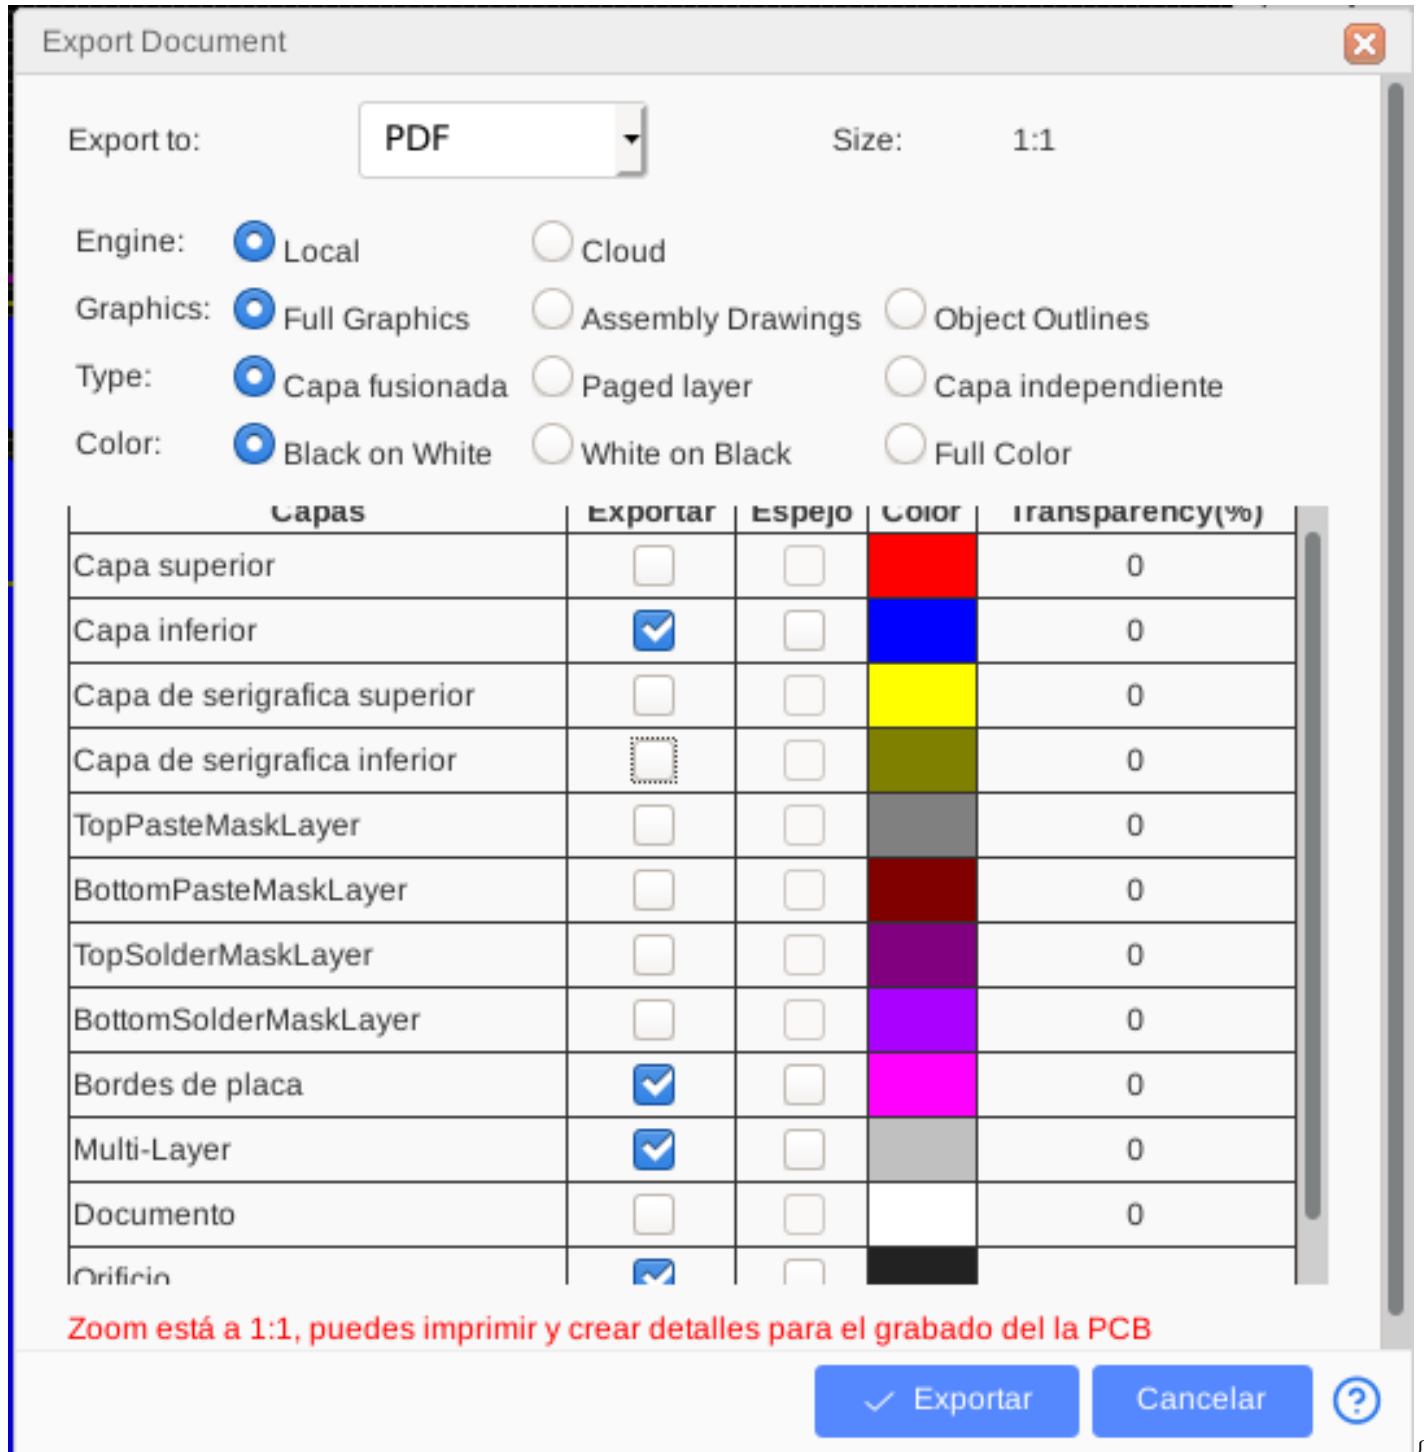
Export Document

Export to: PDF Size: 1:1

Engine: Local Cloud

Graphics: Full Graphics Assembly Drawings Object Outlines

Type: Capa fusionada Paged layer Capa independiente

Color: Black on White White on Black Full Color

| Capas | Exportar | Espejo | Color | Transparency(%) |
|---|---|---|---|---|
| Capa superior | | | | 0 |
| Capa inferior | ✓ | | | 0 |
| Capa de serigrafica superior | | | | 0 |
| Capa de serigrafica inferior | | | | 0 |
| TopPasteMaskLayer | | | | 0 |
| BottomPasteMaskLayer | | | | 0 |
| TopSolderMaskLayer | | | | 0 |
| BottomSolderMaskLayer | | | | 0 |
| Bordes de placa | ✓ | | | 0 |
| Multi-Layer | ✓ | | | 0 |
| Documento | | | | 0 |
| Orificio | ✓ | | | |

Zoom está a 1:1, puedes imprimir y crear detalles para el grabado del la PCB

Exportar Cancelar ?